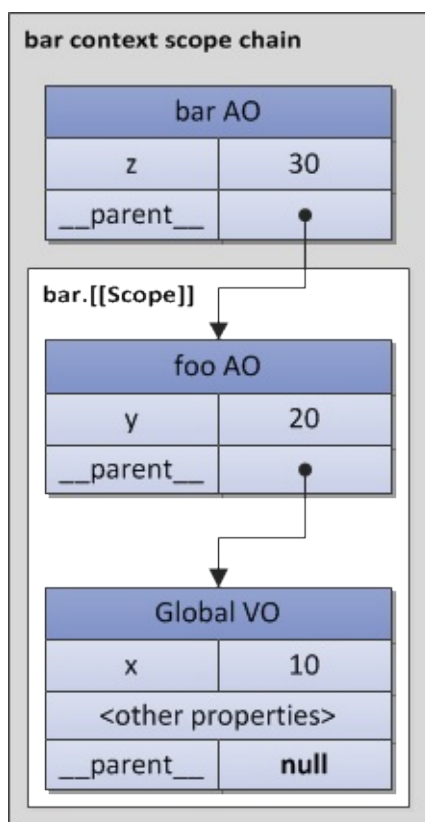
bar context scope chain

| bar AO | |
|---|---|
| z | 30 |
| \_\_parent\_\_ | |

bar.[[Scope]]

| foo AO | |
|---|---|
| y | 20 |
| \_\_parent\_\_ | |

| Global VO | |
|---|---|
| x | 10 |
| <other properties> | |
| \_\_parent\_\_ | null |